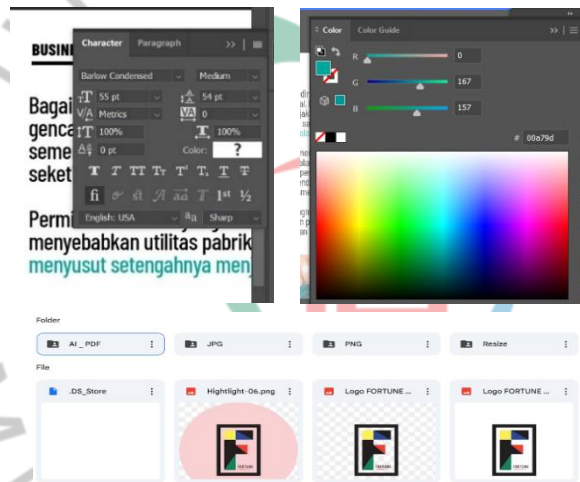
BUSIN

Character Paragraph >>

Barlow Condensed Medium

55 pt 54 pt

Metrics 0

100% 100%

0 pt Color: ?

English: USA Sharp

Bagai
genca
seme
seket

Perm
menyebabkan utilitas pabrik
menyusut setengahnya men

Color Color Guide >>

R 0

G 167

B 157

# 00a79d

Folder

AI _ PDF

JPG

PNG

Resize

File

.DS_Store

Hightlight-06.png

Logo FORTUNE ...

Logo FORTUNE ...

FORTUNE

FORTUNE

FORTUNE